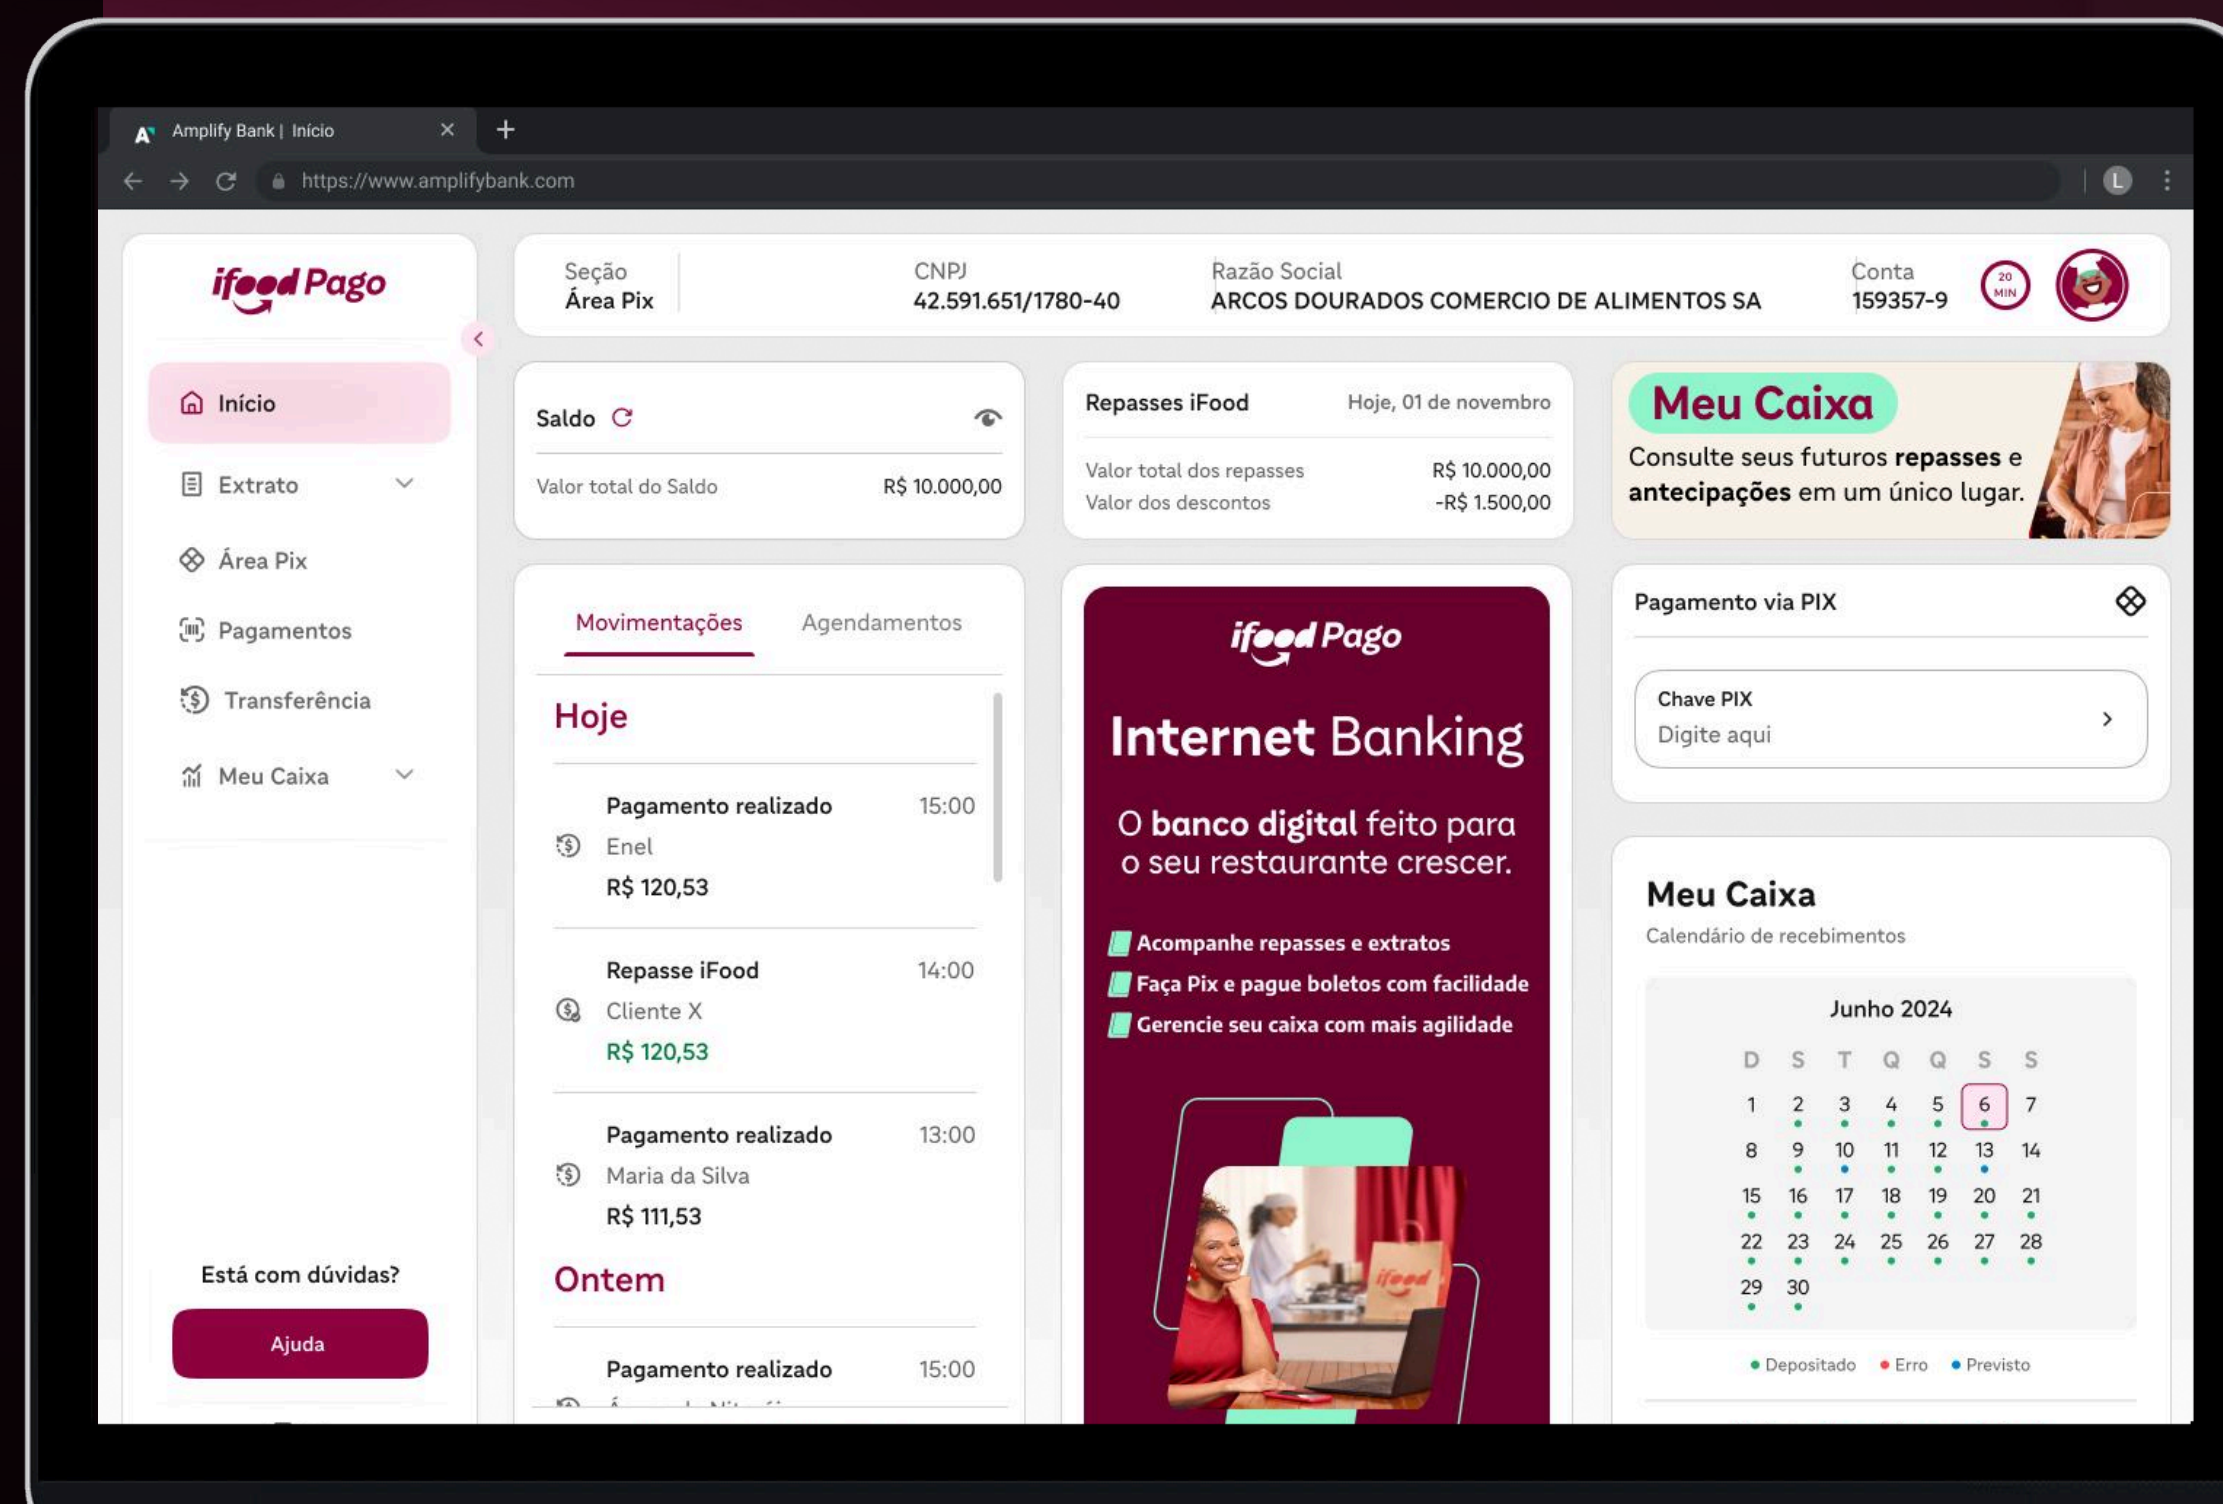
Amplify Bank | Início

https://www.amplifybank.com

L

ifood Pago

Início
Extrato
Área Pix
Pagamentos
Transferência
Meu Caixa

Está com dúvidas?
Ajuda

Seção
Área Pix

CNPJ
42.591.651/1780-40

Razão Social
ARCOS DOURADOS COMERCIO DE ALIMENTOS SA

Conta
159357-9

20 MIN

Saldo

Valor total do Saldo R$ 10.000,00

Repasses iFood Hoje, 01 de novembro

Valor total dos repasses R$ 10.000,00
Valor dos descontos -R$ 1.500,00

Meu Caixa
Consulte seus futuros **repasses** e **antecipações** em um único lugar.

Movimentações Agendamentos

Hoje

Pagamento realizado 15:00
Enel
R$ 120,53

Repasse iFood 14:00
Cliente X
R$ 120,53

Pagamento realizado 13:00
Maria da Silva
R$ 111,53

Ontem

Pagamento realizado 15:00
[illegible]

ifood Pago

Internet Banking

O **banco digital** feito para o seu restaurante crescer.

Acompanhe repasses e extratos
Faça Pix e pague boletos com facilidade
Gerencie seu caixa com mais agilidade

ifood

Pagamento via PIX

Chave PIX
Digite aqui

Meu Caixa
Calendário de recebimentos

Junho 2024

| D | S | T | Q | Q | S | S |
|---|---|---|---|---|---|---|
| 1 | 2 | 3 | 4 | 5 | 6 | 7 |
| 8 | 9 | 10 | 11 | 12 | 13 | 14 |
| 15 | 16 | 17 | 18 | 19 | 20 | 21 |
| 22 | 23 | 24 | 25 | 26 | 27 | 28 |
| 29 | 30 | | | | | |

Depositado Erro Previsto